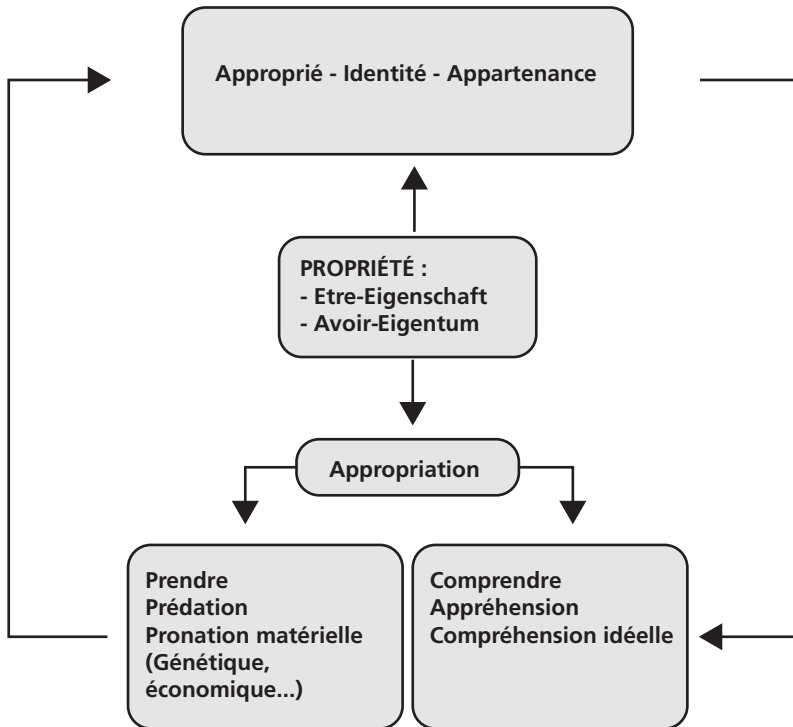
Approprié - Identité - Appartenance

PROPRIÉTÉ :
- Etre-Eigenschaft
- Avoir-Eigentum

Appropriation

Prendre
Prédation
Pronation matérielle
(Génétique, économique...)

Comprendre
Appréhension
Compréhension idéelle